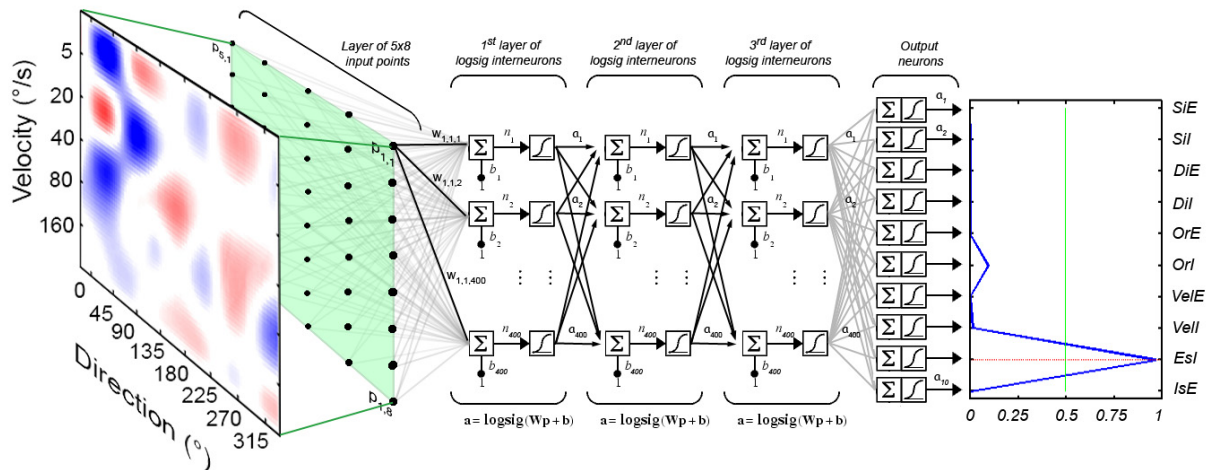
Velocity (°/s)
5
20
40
80
160
0
45
90
135
180
225
270
315
Direction (°)

Layer of 5x8 input points
$p_{5,1}$
$p_{1,1}$
$p_{1,8}$
$w_{1,1,1}$
$w_{1,1,2}$
$w_{1,1,400}$

$1^{st}$ layer of logsig interneurons
$2^{nd}$ layer of logsig interneurons
$3^{rd}$ layer of logsig interneurons
Output neurons

$\Sigma$ $n_1$ $b_1$ 1 $a_1$
$\Sigma$ $n_2$ $b_2$ 1 $a_2$
$\Sigma$ $n_{400}$ $b_{400}$ 1 $a_{400}$

$\Sigma$ $n_1$ $b_1$ 1 $a_1$
$\Sigma$ $n_2$ $b_2$ 1 $a_2$
$\Sigma$ $n_{400}$ $b_{400}$ 1 $a_{400}$

$\Sigma$ $n_1$ $b_1$ 1 $a_1$
$\Sigma$ $n_2$ $b_2$ 1 $a_2$
$\Sigma$ $n_{400}$ $b_{400}$ 1 $a_{400}$

$a_1$
$a_2$
$a_{10}$

a = logsig(Wp + b)
a = logsig(Wp + b)
a = logsig(Wp + b)

SiE
SiI
DiE
DiI
OrE
OrI
VelE
VelI
EsI
IsE
0
0.25
0.5
0.75
1